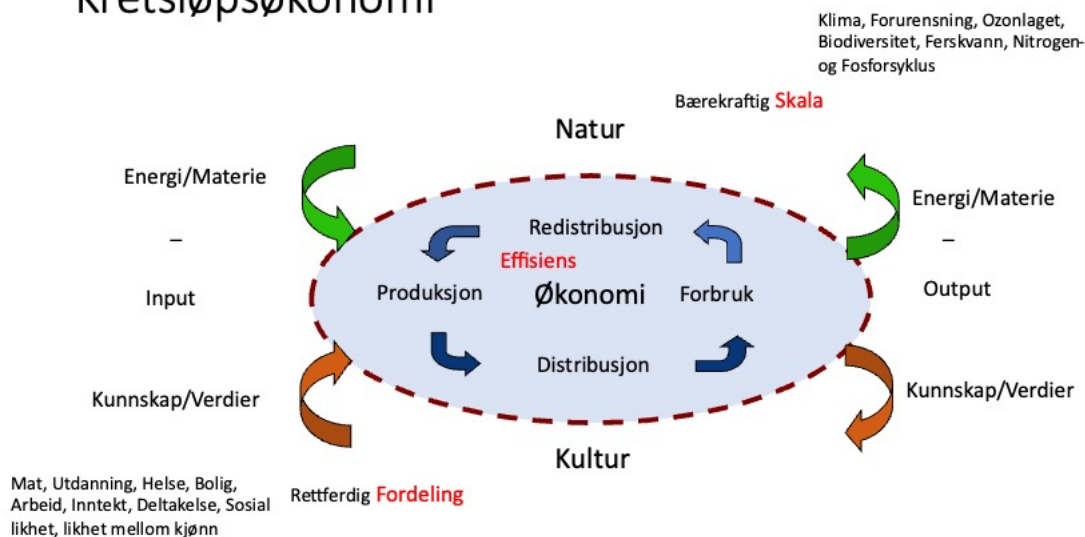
Kretsløpsøkonomi

Klima, Forurensning, Ozonlaget, Biodiversitet, Ferskvann, Nitrogen- og Fosforsyklus

Bærekraftig Skala

Natur

Energi/Materie
–
Input

Energi/Materie
–
Output

Redistribusjon

Effisiens

Produksjon

Økonomi

Forbruk

Distribusjon

Kunnskap/Verdier

Kunnskap/Verdier

Kultur

Mat, Utdanning, Helse, Bolig, Arbeid, Inntekt, Deltakelse, Sosial likhet, likhet mellom kjønn

Rettferdig Fordeling